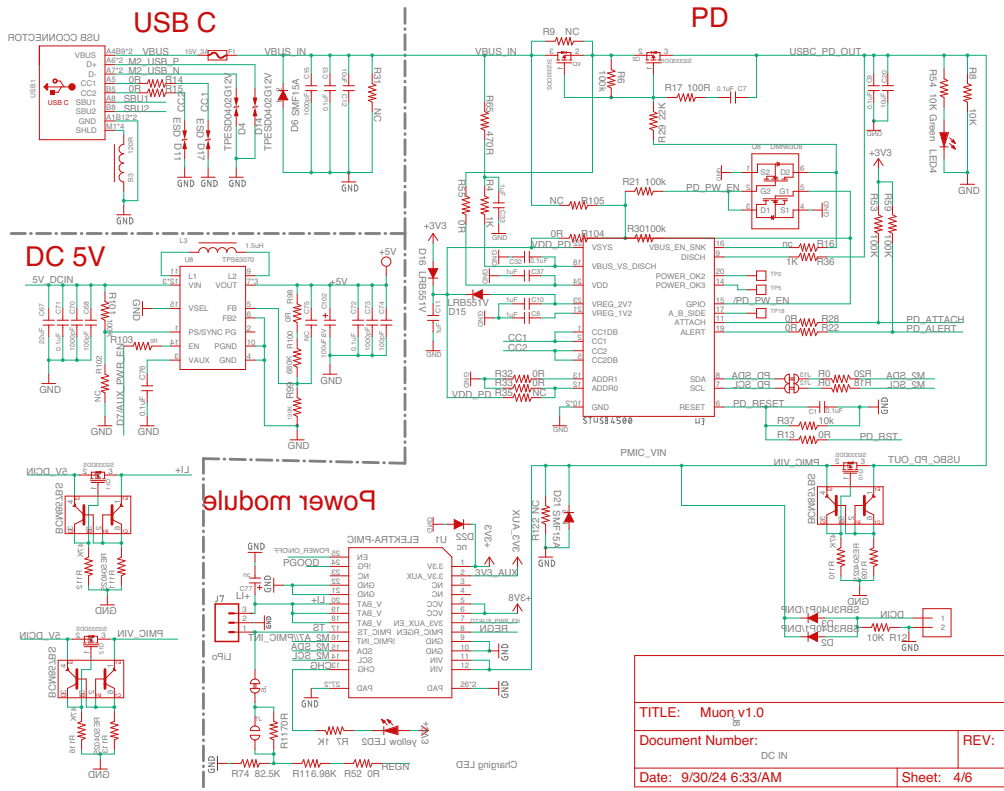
USB C

PD

DC 5V

Power module

USB CONNECTOR
USB1
USB C
VBUS
D+
D-
CC1
CC2
SBU1
SBU2
GND
SHLD
A4B9*2 VBUS
A6*2 M2_USB_P
A7*2 M2_USB_N
A5 0R R14
B5 0R R15
A8 SBU1
B8 SBU2
A1B12*2
M1*4
15V_3A F1
VBUS_IN
ESD D11
ESD D17
TPESD0402G12V
D13 TPESD0402G12V
D6 SMF15A
R3 NC
B3 120R
GND

VBUS_IN
R9 NC
R6 100k
R17 100R
0.1uF C7
R29 22K
USBC_PD_OUT
R54 10K Green LED4
R8 10K
+3V3
R53 100K
R59 100K
R5 0R
R4 1K
R105 NC
R21 100k
PD_PW_EN
Q6 DMN63DB
S2 D2
G2 G1
D1 S1
R30 100k
R104 0R
VDD_PD
VSYS
VBUS_VS_DISCH
VDD
VREG_2V7
VREG_1V2
CC1DB
CC1
CC2
CC2DB
ADDR1
ADDR0
GND
VBUS_EN_SNK
DISCH
POWER_OK2
POWER_OK3
GPIO
A_B_SIDE
ATTACH
ALERT
SDA
SCL
RESET
STUSB4500
U4
R16
R36 1K
TP2
TP5
/PD_PW_EN
TP18
R28 0R PD_ATTACH
R22 0R PD_ALERT
R20 0R M2_SDA
R18 0R M2_SCL
PD_SDA
PD_SCL
PD_RESET
C1 0.1uF
R37 10k
R13 0R PD_RST
R32 0R
R33 0R
R35 NC
C32 1uF
C37 1uF
C10 1uF
C8 1uF
D16 LRB551V
D15 LRB551V
+3V3
CC1
CC2
R6 470R

L3 1.5uH
U8 TPS63070
L1 L2
VIN VOUT
VSEL FB
PS/SYNC PG
EN PGND
VAUX GND
5V_DCIN
+5V
R101 NC
R103 1M
R102 NC
D7 AUX_PWR_EN
C76 0.1uF
R98 0R
R100 680K
R99 100K
GND

PMIC_VIN
USBC_PD_OUT
5V_DCIN
Li+
BCM856S
R112 47K
R113 47K
RESERVED
GND
PMIC_VIN
R116 47K
R115 47K
BCM856S
SBR856S
U1 ELEKTRA-PMIC
EN
!PG
NC
NC
V_BAT
V_BAT
TS
!PMIC_INT
SDA
SCL
CHG
PAD
3.3V
3.3V_AUX
NC
NC
VCC
VCC
3V3_AUX_EN
PMIC_REGN
GND
GND
VIN
VIN
PAD
POWER_ON/OFF
PGOOD
Li+
TS
PMIC_INT
M2_SDA
M2_SCL
CHG
J7
LiPo
C77
R117 0R
R74 82.5K
R116 98.0K
R52 0R
REGN
R7 1K
LED2 yellow
Charging LED
+3V3
D22 nc
XUA 3V3
+3V8
REGN
R122 NC
D21 SMF15A
SBR40P10NF D3
SBR40P10NF D2
DCIN
10K R12
GND

TITLE: Muon v1.0
Document Number:
DC IN
REV:
Date: 9/30/24 6:33:AM
Sheet: 4/6